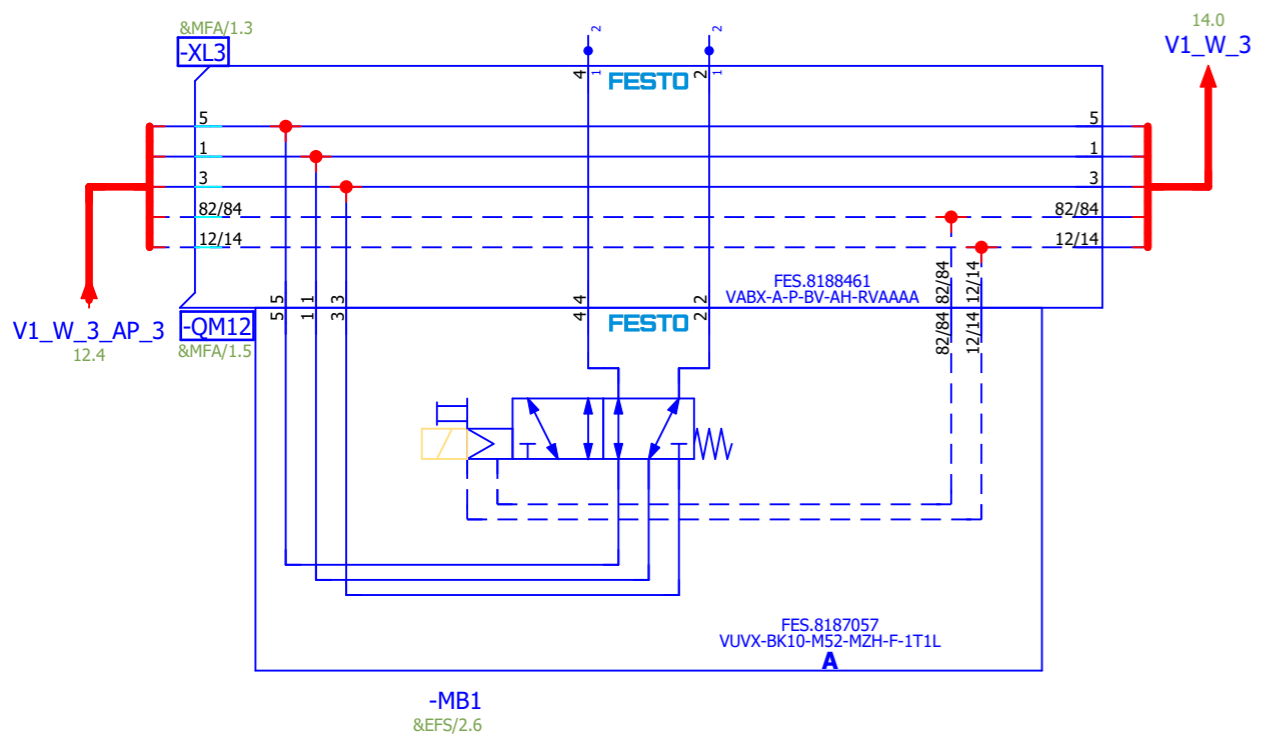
&MFA/1.3
-XL3

2
2
4 1
FESTO
2 1

14.0
V1_W_3

5
1
3
82/84
12/14

5
1
3
82/84
12/14

V1_W_3_AP_3
12.4

-QM12
&MFA/1.5

5 5
1 1
3 3
4 4
FESTO
2 2

FES.8188461
VABX-A-P-BV-AH-RVAAAA

82/84 82/84
12/14 12/14

82/84
12/14

FES.8187057
VUVX-BK10-M52-MZH-F-1T1L
A

-MB1
&EFS/2.6